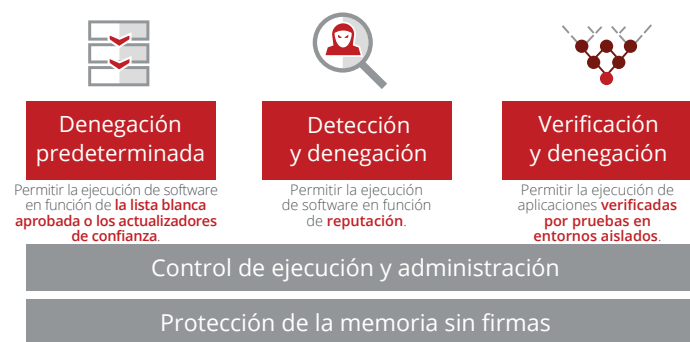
Denegación predeterminada

Permitir la ejecución de software en función de la lista blanca aprobada o los actualizadores de confianza.

Detección y denegación

Permitir la ejecución de software en función de reputación.

Verificación y denegación

Permitir la ejecución de aplicaciones verificadas por pruebas en entornos aislados.

Control de ejecución y administración

Protección de la memoria sin firmas